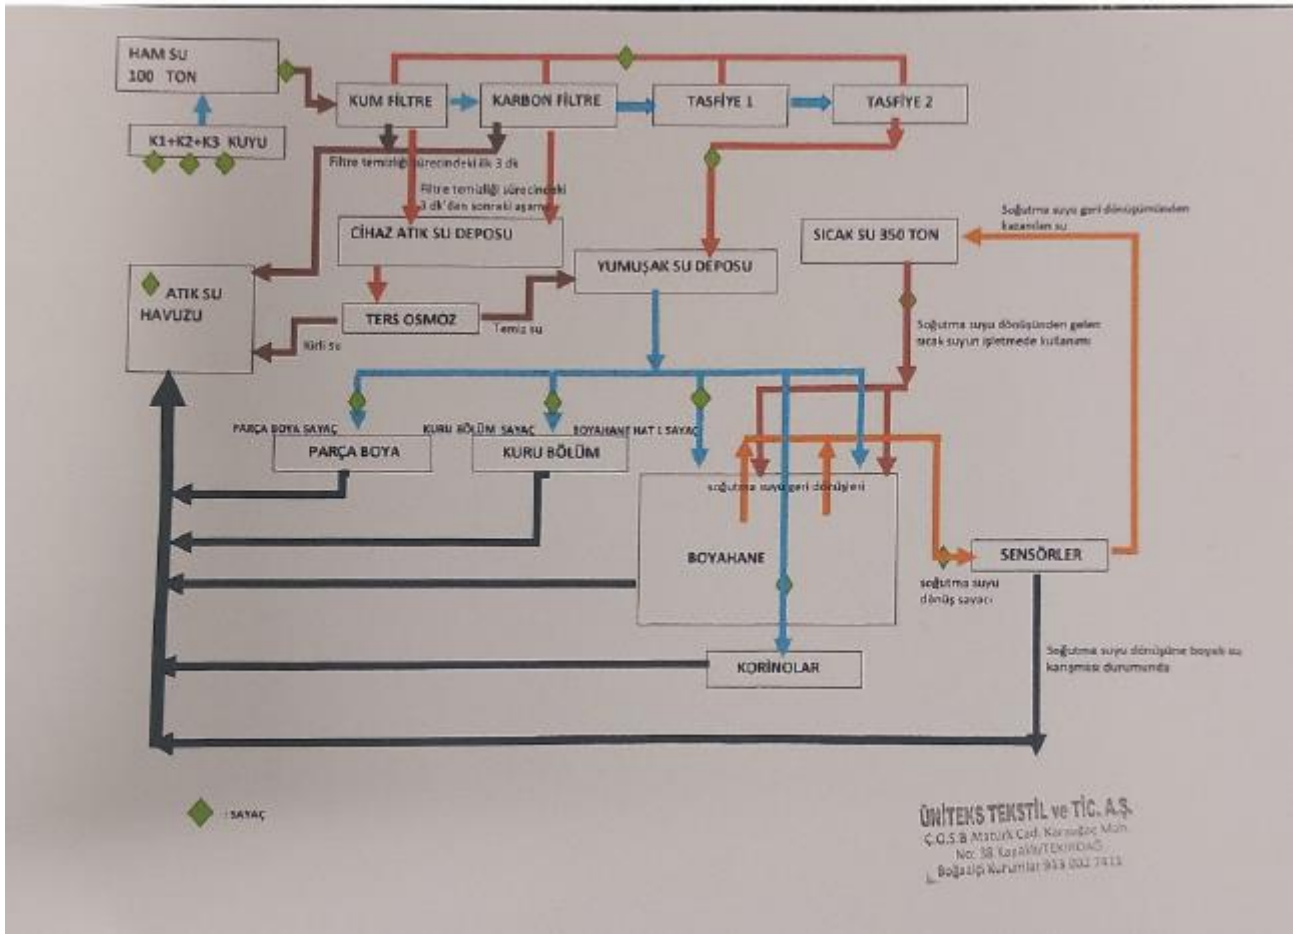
HAM SU
100 TON

K1+K2+K3 KUYU

KUM FİLTRE

KARBON FİLTRE

TASFİYE 1

TASFİYE 2

Filtre temizliği sürecindeki ilk 3 dk

Filtre temizliği sürecindeki 3 dk'dan sonraki aşama

CİHAZ ATIK SU DEPOSU

YUMUŞAK SU DEPOSU

SICAK SU 350 TON

Soğutma suyu geri dönüşümünden kazanılan su

ATIK SU HAVUZU

TERS OSMOZ

Temiz su

Kirli su

Soğutma suyu dönüşünden gelen sıcak suyun işletmede kullanımı

PARÇA BOYA SAYAÇ

KURU BÖLÜM SAYAÇ

BOYAHANE HAT 1 SAYAÇ

PARÇA BOYA

KURU BÖLÜM

soğutma suyu geri dönüşümü

BOYAHANE

SENSÖRLER

soğutma suyu dönüş sayacı

Soğutma suyu dönüşüne boyalı su karışması durumunda

KORİNOLAR

: SAYAÇ

ÜNİTEKS TEKSTİL ve TİC. A.Ş.
Ç.O.S.B Atatürk Cad. Karaağaç Mah.
No: 38 Kapaklı/TEKİRDAĞ
Boğaziçi Kurumlar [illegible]